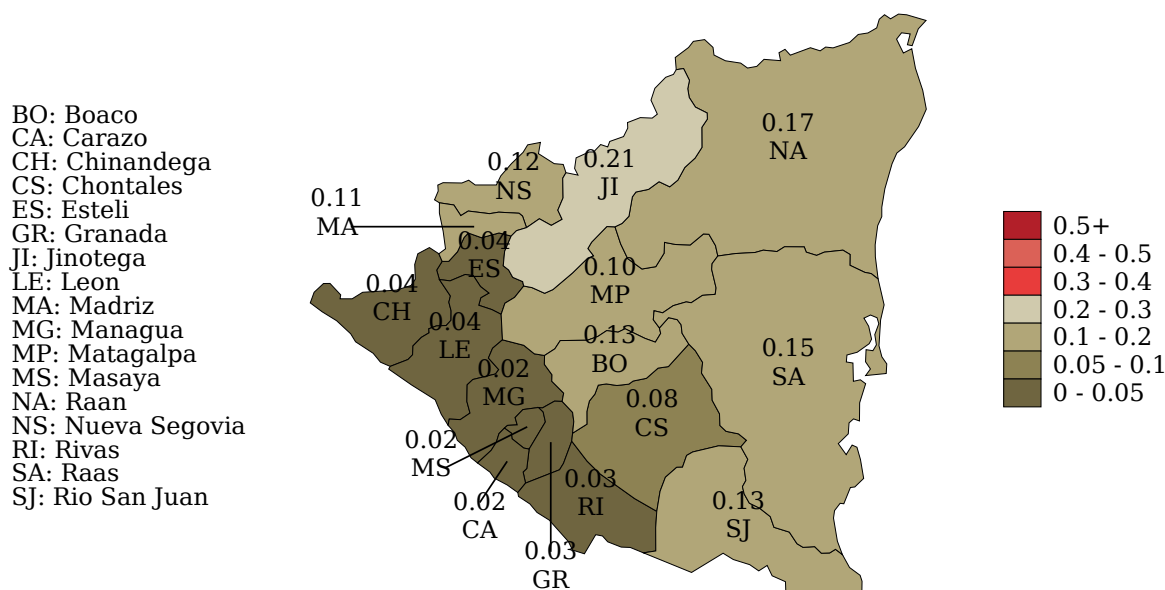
BO: Boaco
CA: Carazo
CH: Chinandega
CS: Chontales
ES: Esteli
GR: Granada
JI: Jinotega
LE: Leon
MA: Madriz
MG: Managua
MP: Matagalpa
MS: Masaya
NA: Raan
NS: Nueva Segovia
RI: Rivas
SA: Raas
SJ: Rio San Juan

0.12 NS
0.21 JI
0.17 NA
0.11 MA
0.04 ES
0.04 CH
0.04 LE
0.10 MP
0.13 BO
0.02 MG
0.15 SA
0.08 CS
0.02 MS
0.03 RI
0.02 CA
0.13 SJ
0.03 GR

0.5+
0.4 - 0.5
0.3 - 0.4
0.2 - 0.3
0.1 - 0.2
0.05 - 0.1
0 - 0.05